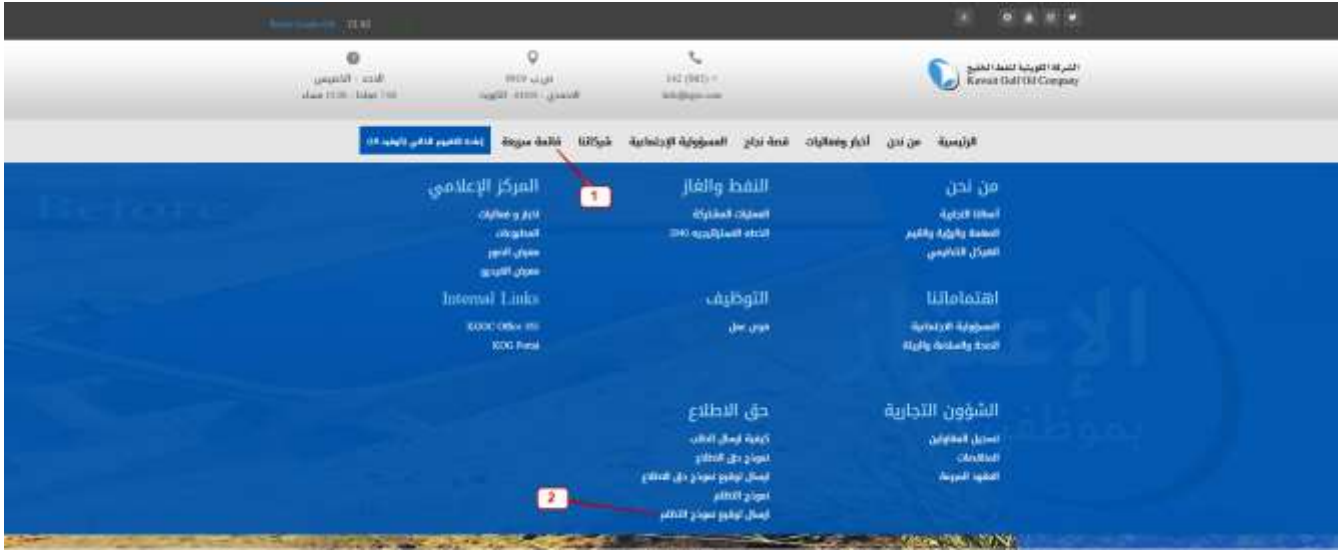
الشركة الكويتية لنفط الخليج
Kuwait Gulf Oil Company

الأحد - الخميس
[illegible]

ص.ب 9919
الأحمدي - 61010 - الكويت

+ (965) 142
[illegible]

الرئيسية من نحن أخبار وفعاليات قصة نجاح المسؤولية الإجتماعية شركائنا قائمة سريعة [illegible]

1

من نحن
أنشطتنا التجارية
المهمة والرؤية والقيم
الهيكل التنظيمي

النفط والغاز
العمليات المشتركة
الخطة الاستراتيجية 2040

المركز الإعلامي
أخبار و فعاليات
المطبوعات
معرض الصور
معرض الفيديو

اهتماماتنا
المسؤولية الاجتماعية
الصحة والسلامة والبيئة

التوظيف
فرص عمل

Internal Links
KGOC Office 365
KOG Portal

الشؤون التجارية
تسجيل المقاولين
المناقصات
العقود المبرمة

حق الاطلاع
كيفية إرسال الطلب
نموذج حق الاطلاع
إرسال توقيع نموذج حق الاطلاع
نموذج التظلم
إرسال توقيع نموذج التظلم

2